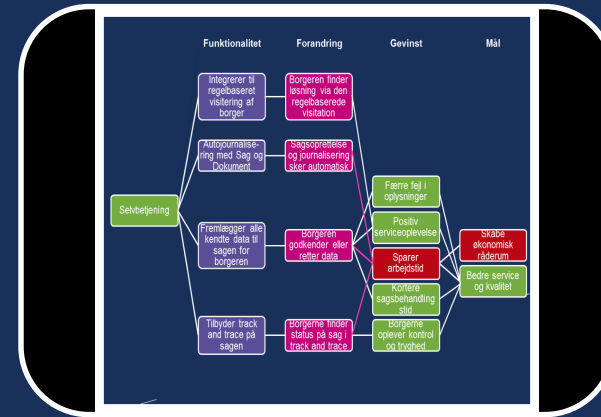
Funktionalitet

Forandring

Gevinst

Mål

Selvbetjening

Integrerer til regelbaseret visitering af borger

Autojournalisering med Sag og Dokument

Fremlægger alle kendte data til sagen for borgeren

Tilbyder track and trace på sagen

Borgeren finder løsning via den regelbaserede visitation

Sagsoprettelse og journalisering sker automatisk

Borgeren godkender eller retter data

Borgerne finder status på sag i track and trace

Færre fejl i oplysninger

Positiv serviceoplevelse

Sparer arbejdstid

Kortere sagsbehandlingstid

Borgerne oplever kontrol og tryghed

Skabe økonomisk råderum

Bedre service og kvalitet